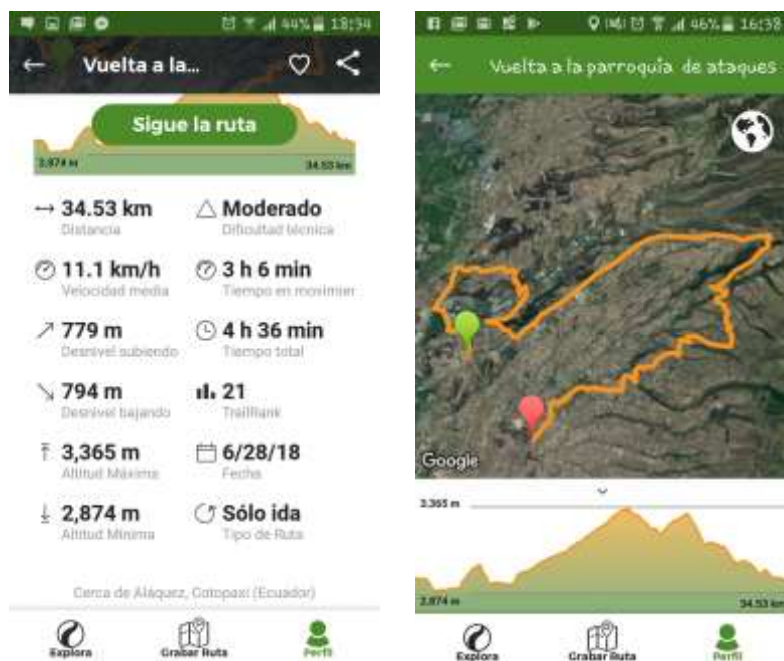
44% 18:34

Vuelta a la...

Sigue la ruta

2,874 m

34.53 km

34.53 km
Distancia

Moderado
Dificultad técnica

11.1 km/h
Velocidad media

3 h 6 min
Tiempo en movimien

779 m
Desnivel subiendo

4 h 36 min
Tiempo total

794 m
Desnivel bajando

21
TrailRank

3,365 m
Altitud Máxima

6/28/18
Fecha

2,874 m
Altitud Mínima

Sólo ida
Tipo de Ruta

Cerca de Aláquez, Cotopaxi (Ecuador)

Explora

Grabar Ruta

Perfil

46% 16:38

Vuelta a la parroquía de ataques

Google

3,365 m

2,874 m

34.53 km

Explora

Grabar Ruta

Perfil